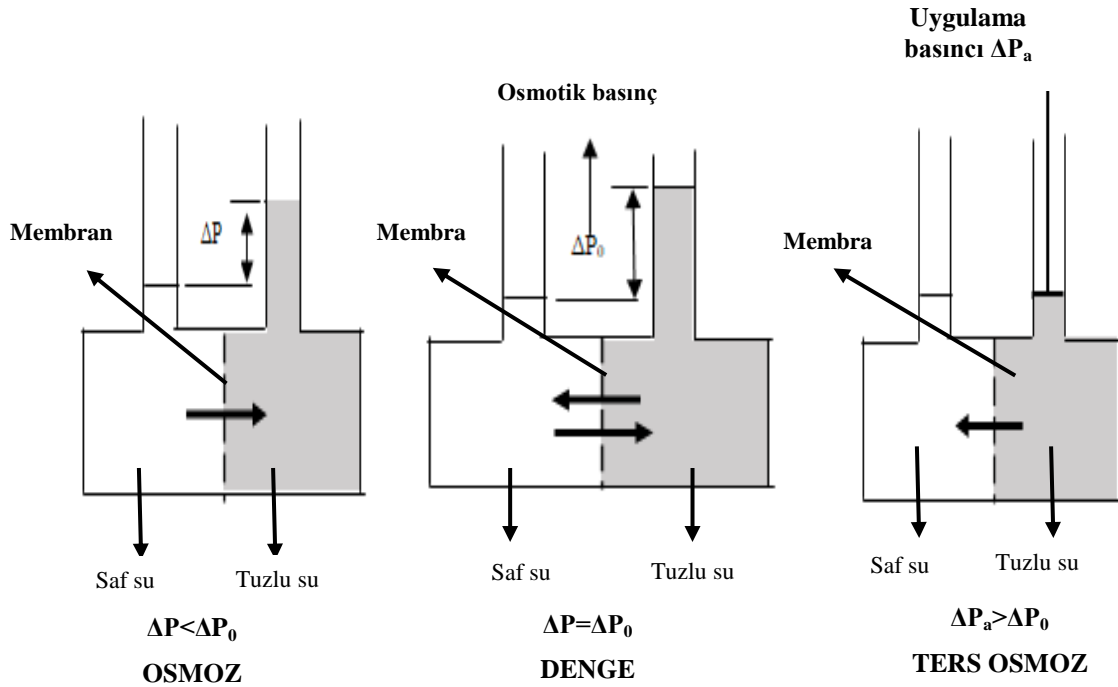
Uygulama basıncı $\Delta P_a$

Osmotik basınç

Membran

$\Delta P$

Membra

$\Delta P_0$

Membra

Saf su

Tuzlu su

Saf su

Tuzlu su

Saf su

Tuzlu su

$\Delta P<\Delta P_0$

OSMOZ

$\Delta P=\Delta P_0$

DENGE

$\Delta P_a>\Delta P_0$

TERS OSMOZ